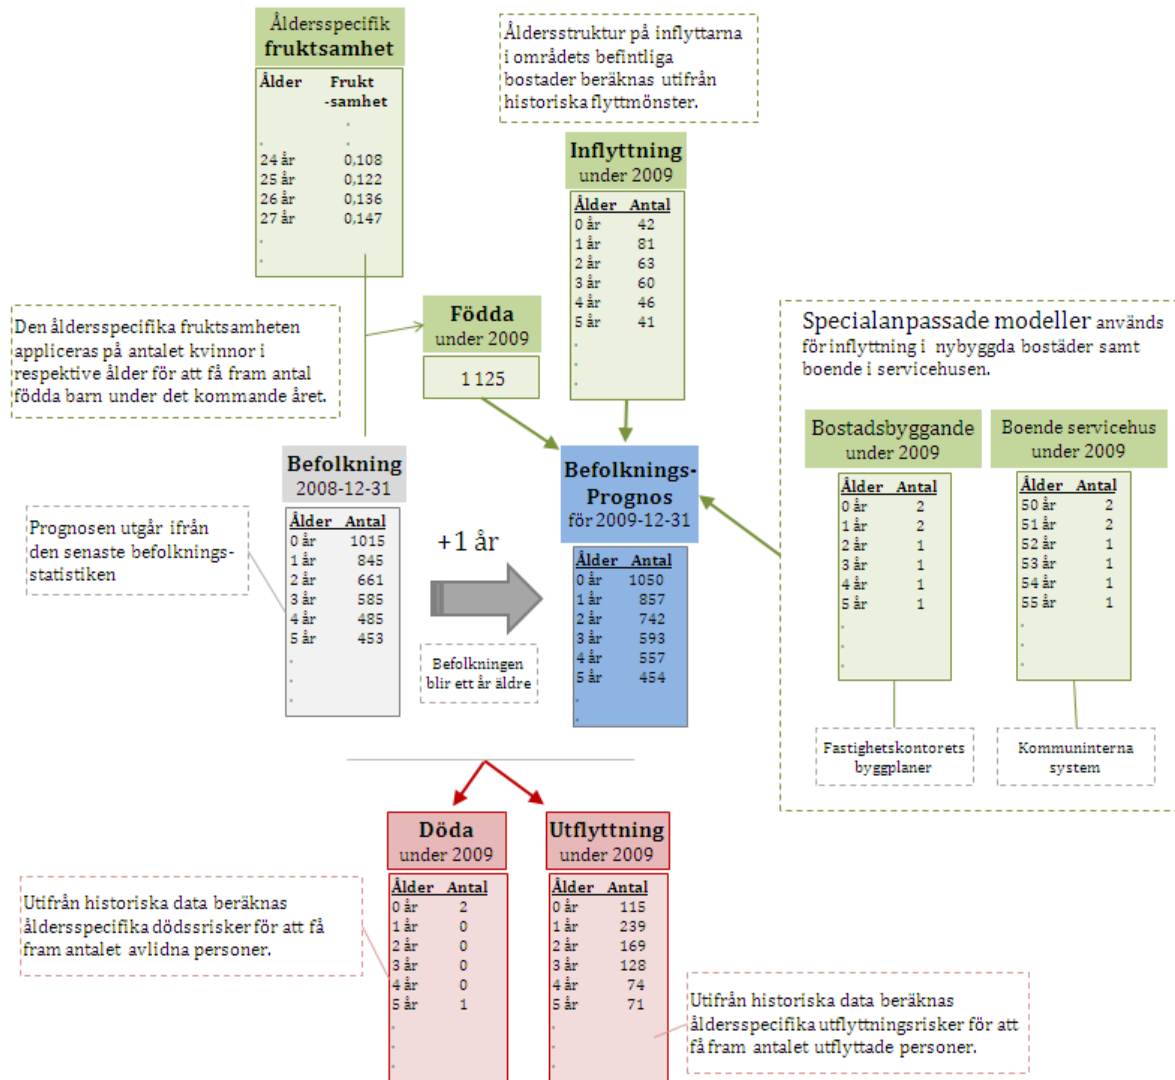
Åldersspecifik fruktsamhet

| Ålder | Frukt-samhet |
|---|---|
| . | . |
| . | . |
| 24 år | 0,108 |
| 25 år | 0,122 |
| 26 år | 0,136 |
| 27 år | 0,147 |
| . | |
| . | |

Åldersstruktur på inflyttarna i områdets befintliga bostader beräknas utifrån historiska flyttmönster.

Inflyttning under 2009

| Ålder | Antal |
|---|---|
| 0 år | 42 |
| 1 år | 81 |
| 2 år | 63 |
| 3 år | 60 |
| 4 år | 46 |
| 5 år | 41 |
| . | |
| . | |
| . | |

Den åldersspecifika fruktsamheten appliceras på antalet kvinnor i respektive ålder för att få fram antal födda barn under det kommande året.

Födda under 2009

1 125

Specialanpassade modeller används för inflyttning i nybyggda bostäder samt boende i servicehusen.

Bostadsbyggande under 2009

| Ålder | Antal |
|---|---|
| 0 år | 2 |
| 1 år | 2 |
| 2 år | 1 |
| 3 år | 1 |
| 4 år | 1 |
| 5 år | 1 |
| . | |
| . | |
| . | |

Boende servicehus under 2009

| Ålder | Antal |
|---|---|
| 50 år | 2 |
| 51 år | 2 |
| 52 år | 1 |
| 53 år | 1 |
| 54 år | 1 |
| 55 år | 1 |
| . | |
| . | |
| . | |

Fastighetskontorets byggplaner

Kommuninterna system

Prognosen utgår ifrån den senaste befolkningsstatistiken

Befolkning 2008-12-31

| Ålder | Antal |
|---|---|
| 0 år | 1015 |
| 1 år | 845 |
| 2 år | 661 |
| 3 år | 585 |
| 4 år | 485 |
| 5 år | 453 |
| . | |
| . | |
| . | |

+1 år

Befolkningen blir ett år äldre

Befolknings-Prognos för 2009-12-31

| Ålder | Antal |
|---|---|
| 0 år | 1050 |
| 1 år | 857 |
| 2 år | 742 |
| 3 år | 593 |
| 4 år | 557 |
| 5 år | 454 |
| . | |
| . | |

Döda under 2009

| Ålder | Antal |
|---|---|
| 0 år | 2 |
| 1 år | 0 |
| 2 år | 0 |
| 3 år | 0 |
| 4 år | 0 |
| 5 år | 1 |
| . | |
| . | |
| . | |

Utflyttning under 2009

| Ålder | Antal |
|---|---|
| 0 år | 115 |
| 1 år | 239 |
| 2 år | 169 |
| 3 år | 128 |
| 4 år | 74 |
| 5 år | 71 |
| . | |
| . | |
| . | |

Utifrån historiska data beräknas åldersspecifika dödssrisker för att få fram antalet avlidna personer.

Utifrån historiska data beräknas åldersspecifika utflyttningsrisker för att få fram antalet utflyttade personer.